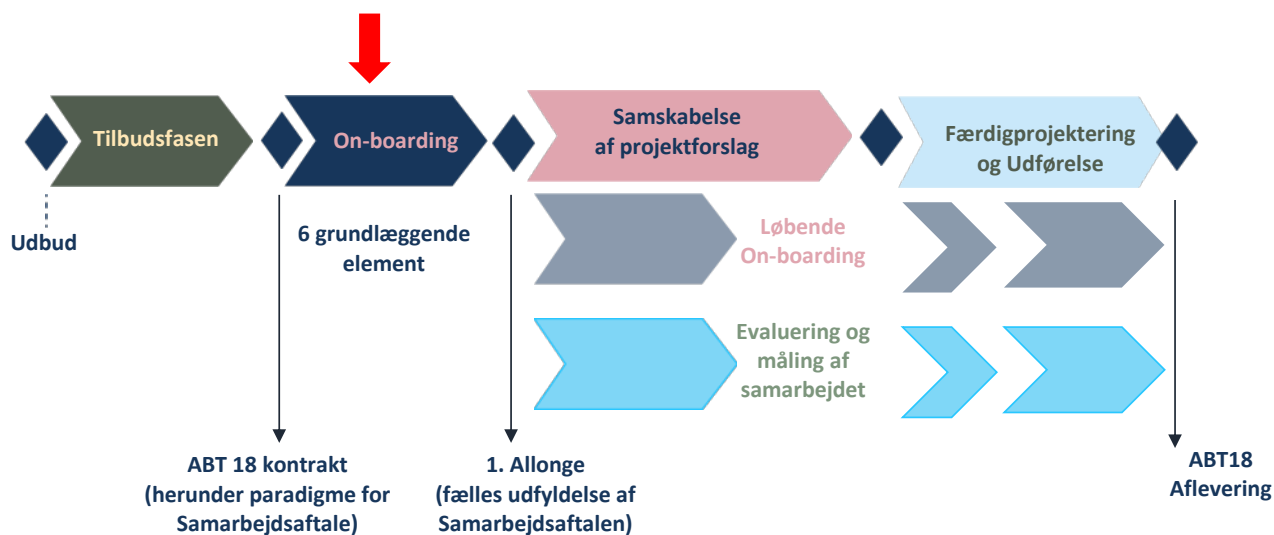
Tilbudsfasen

On-boarding

Samskabelse af projektforslag

Færdigprojektering og Udførelse

Udbud

6 grundlæggende element

Løbende On-boarding

Evaluering og måling af samarbejdet

ABT 18 kontrakt (herunder paradigme for Samarbejdsaftale)

1. Allonge (fælles udfyldelse af Samarbejdsaftalen)

ABT18 Aflevering